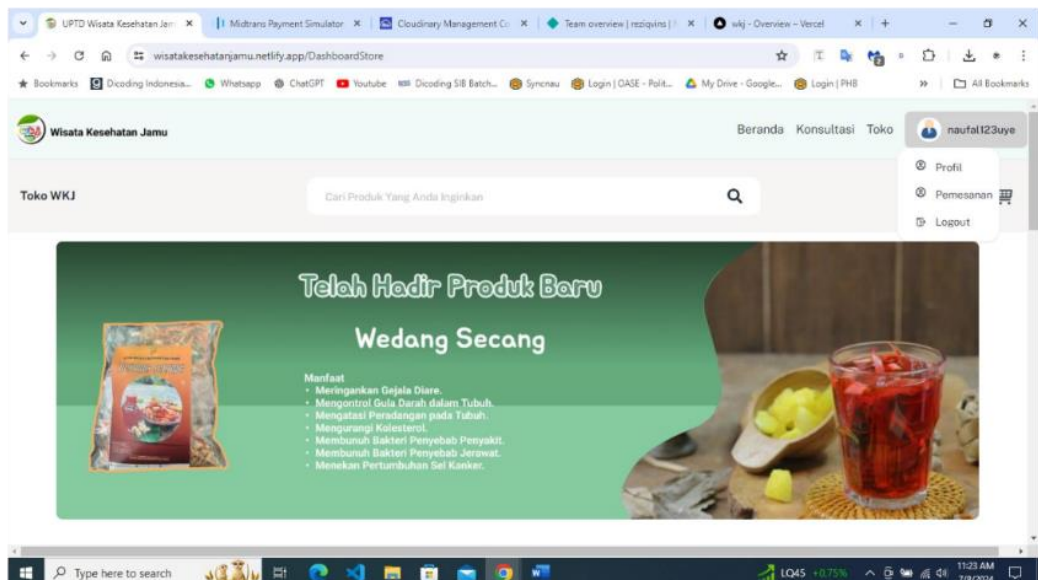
UPTD Wisata Kesehatan Jam ×
Midtrans Payment Simulator ×
Cloudinary Management Co ×
Team overview | reziqvins | ×
wkj - Overview – Vercel ×

wisatakesehatanjamu.netlify.app/DashboardStore

Bookmarks  Dicoding Indonesia...  Whatsapp  ChatGPT  Youtube  Dicoding SIB Batch...  Syncnau  Login | OASE - Polit...  My Drive - Google...  Login | PHB  »  All Bookmarks

Wisata Kesehatan Jamu

Beranda  Konsultasi  Toko  naufal123uye

Profil
Pemesanan
Logout

Toko WKJ

Cari Produk Yang Anda Inginkan

Telah Hadir Produk Baru

Wedang Secang

Manfaat
• Meringankan Gejala Diare.
• Mengontrol Gula Darah dalam Tubuh.
• Mengatasi Peradangan pada Tubuh.
• Mengurangi Kolesterol.
• Membunuh Bakteri Penyebab Penyakit.
• Membunuh Bakteri Penyebab Jerawat.
• Menekan Pertumbuhan Sel Kanker.

Type here to search

LQ45 +0.75%

11:23 AM
7/8/2024